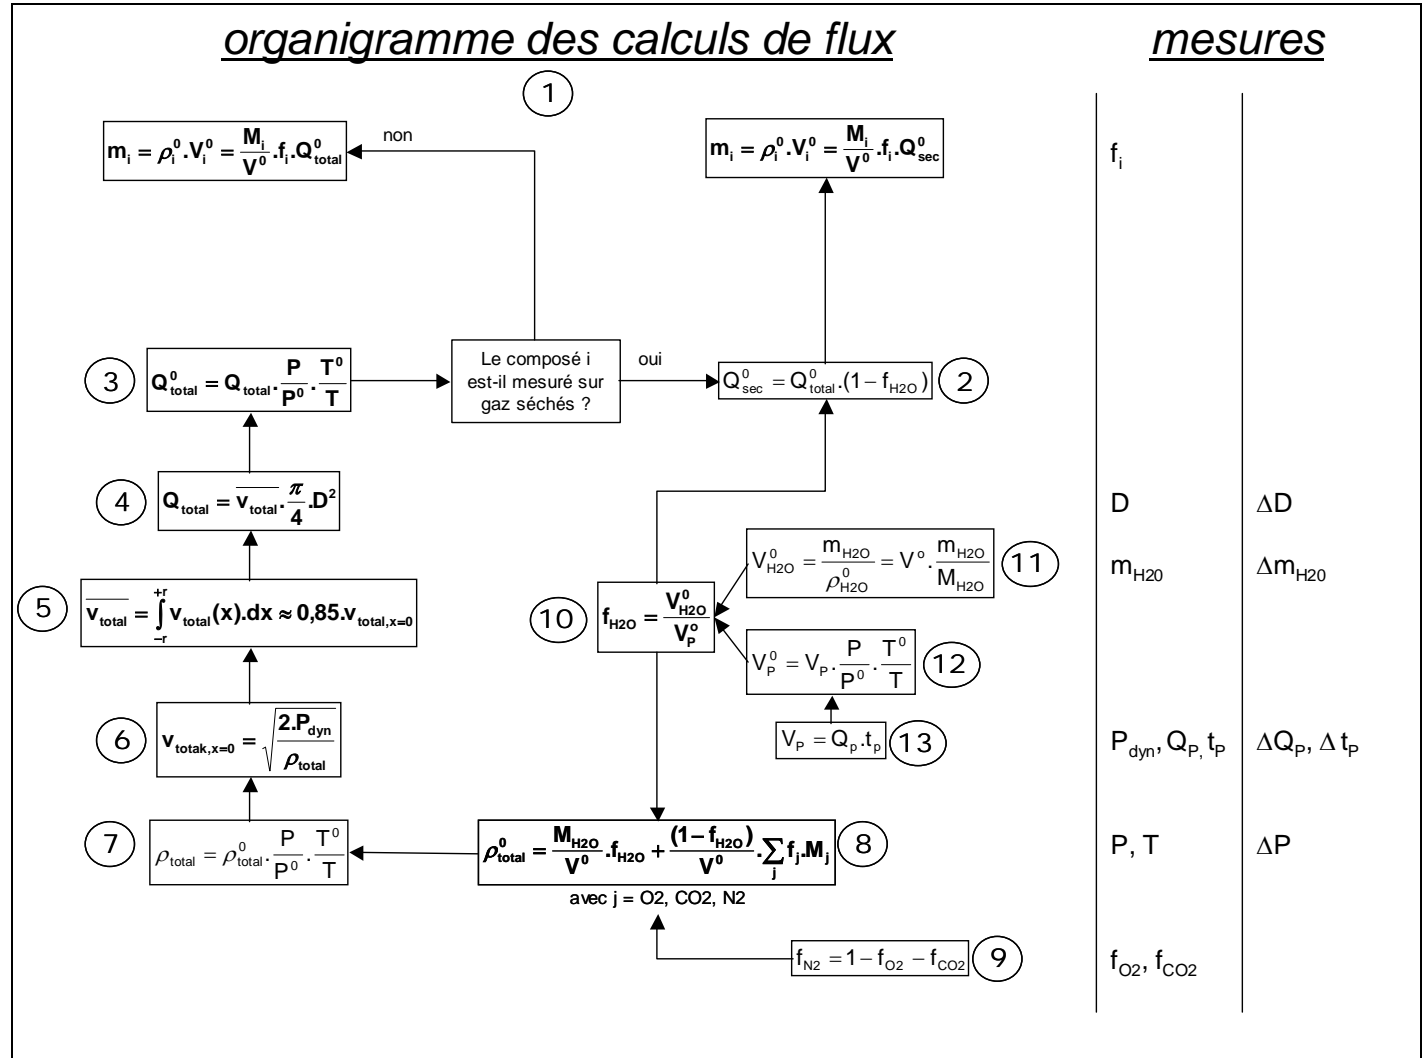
organigramme des calculs de flux

mesures

1

$m_i = \rho_i^0.V_i^0 = \frac{M_i}{V^0}.f_i.Q_{total}^0$

non

$m_i = \rho_i^0.V_i^0 = \frac{M_i}{V^0}.f_i.Q_{sec}^0$

$f_i$

3 $Q_{total}^0 = Q_{total}.\frac{P}{P^0}.\frac{T^0}{T}$

Le composé i est-il mesuré sur gaz séchés ?

oui

$Q_{sec}^0 = Q_{total}^0.(1 - f_{H2O})$ 2

4 $Q_{total} = \overline{v_{total}}.\frac{\pi}{4}.D^2$

D

ΔD

$V_{H2O}^0 = \frac{m_{H2O}}{\rho_{H2O}^0} = V^o.\frac{m_{H2O}}{M_{H2O}}$ 11

$m_{H20}$

$\Delta m_{H20}$

5 $\overline{v_{total}} = \int_{-r}^{+r} v_{total}(x).dx \approx 0,85.v_{total,x=0}$

10 $f_{H2O} = \frac{V_{H2O}^0}{V_P^o}$

$V_P^0 = V_P.\frac{P}{P^0}.\frac{T^0}{T}$ 12

6 $v_{totak,x=0} = \sqrt{\frac{2.P_{dyn}}{\rho_{total}}}$

$V_P = Q_p.t_p$ 13

$P_{dyn}, Q_P, t_P$

$\Delta Q_P, \Delta t_P$

7 $\rho_{total} = \rho_{total}^0.\frac{P}{P^0}.\frac{T^0}{T}$

$\rho_{total}^0 = \frac{M_{H2O}}{V^0}.f_{H2O} + \frac{(1-f_{H2O})}{V^0}.\sum_j f_j.M_j$ 8

avec j = O2, CO2, N2

P, T

ΔP

$f_{N2} = 1 - f_{O2} - f_{CO2}$ 9

$f_{O2}, f_{CO2}$